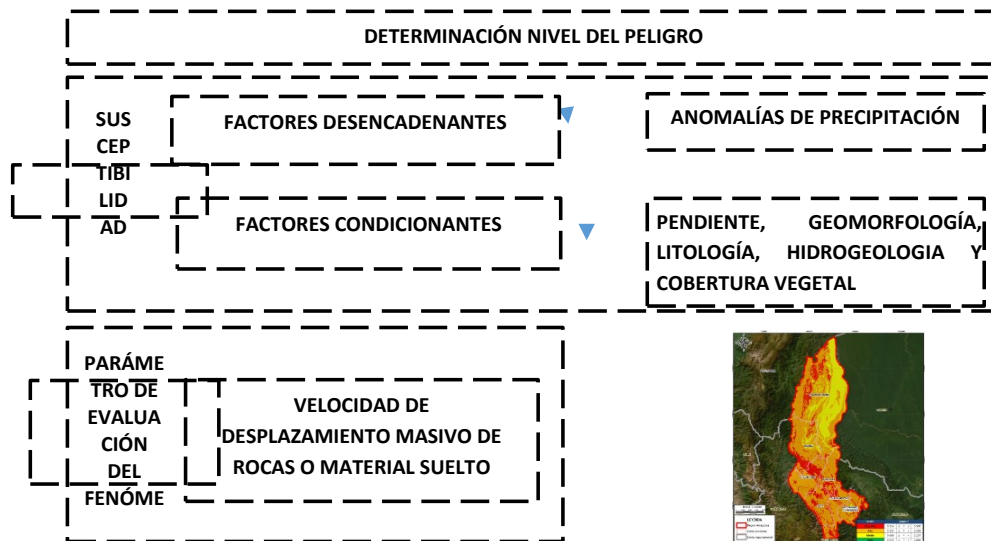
DETERMINACIÓN NIVEL DEL PELIGRO

SUSCEPTIBILIDAD

FACTORES DESENCADENANTES

ANOMALÍAS DE PRECIPITACIÓN

FACTORES CONDICIONANTES

PENDIENTE, GEOMORFOLOGÍA, LITOLOGÍA, HIDROGEOLOGIA Y COBERTURA VEGETAL

PARÁMETRO DE EVALUACIÓN DEL FENÓME

VELOCIDAD DE DESPLAZAMIENTO MASIVO DE ROCAS O MATERIAL SUELTO

LEYENDA

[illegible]